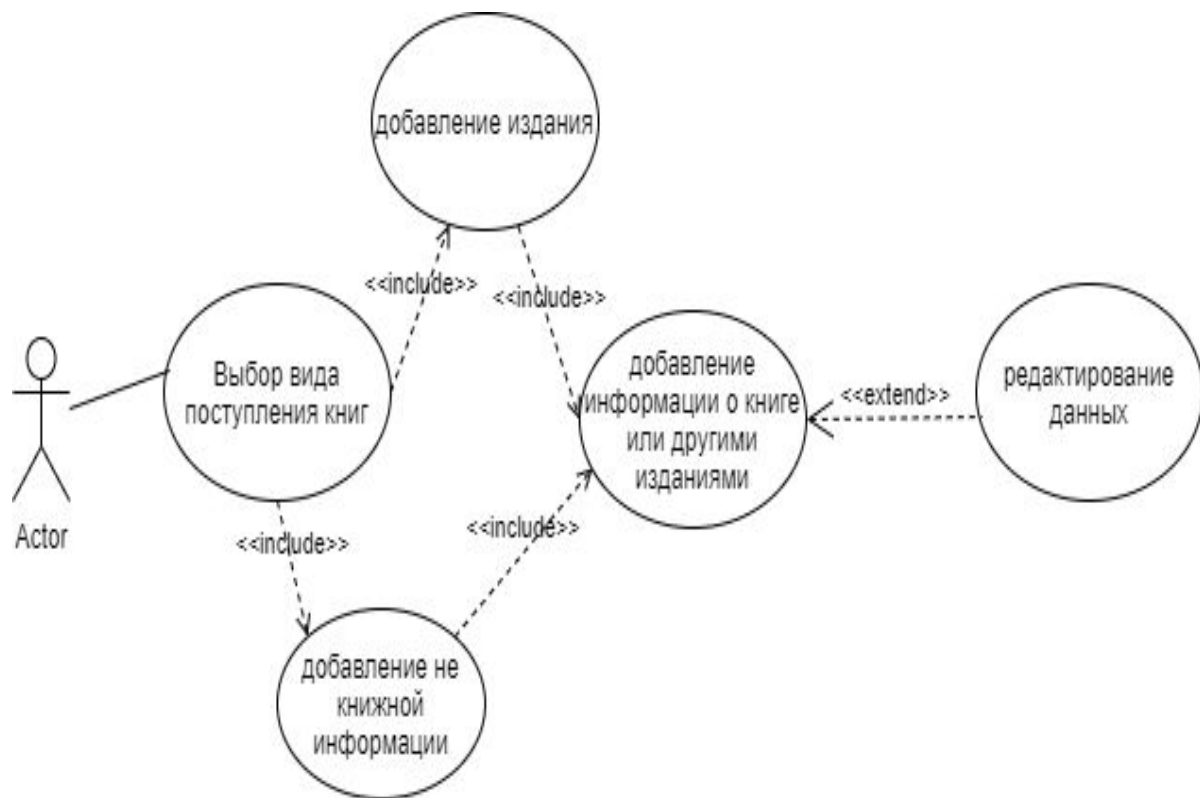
добавление издания

<<include>>

<<include>>

Выбор вида поступления книг

добавление информации о книге или другими изданиями

<<extend>>

редактирование данных

Actor

<<include>>

<<include>>

добавление не книжной информации